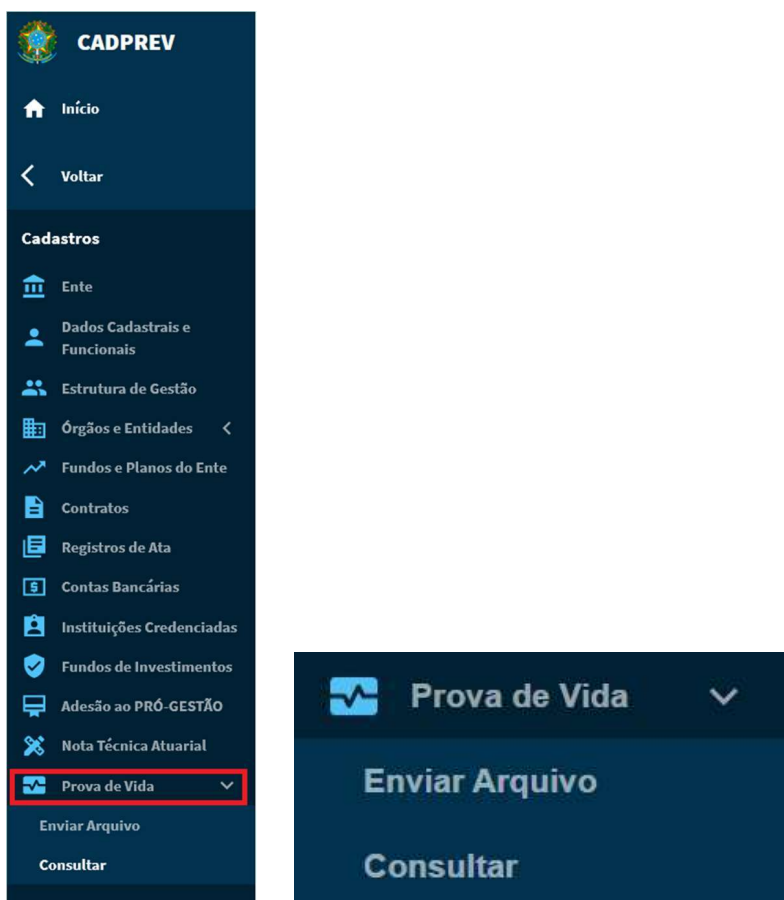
CADPREV

Início

Voltar

Cadastros

Ente

Dados Cadastrais e Funcionais

Estrutura de Gestão

Órgãos e Entidades

Fundos e Planos do Ente

Contratos

Registros de Ata

Contas Bancárias

Instituições Credenciadas

Fundos de Investimentos

Adesão ao PRÓ-GESTÃO

Nota Técnica Atuarial

Prova de Vida

Enviar Arquivo

Consultar

Prova de Vida

Enviar Arquivo

Consultar